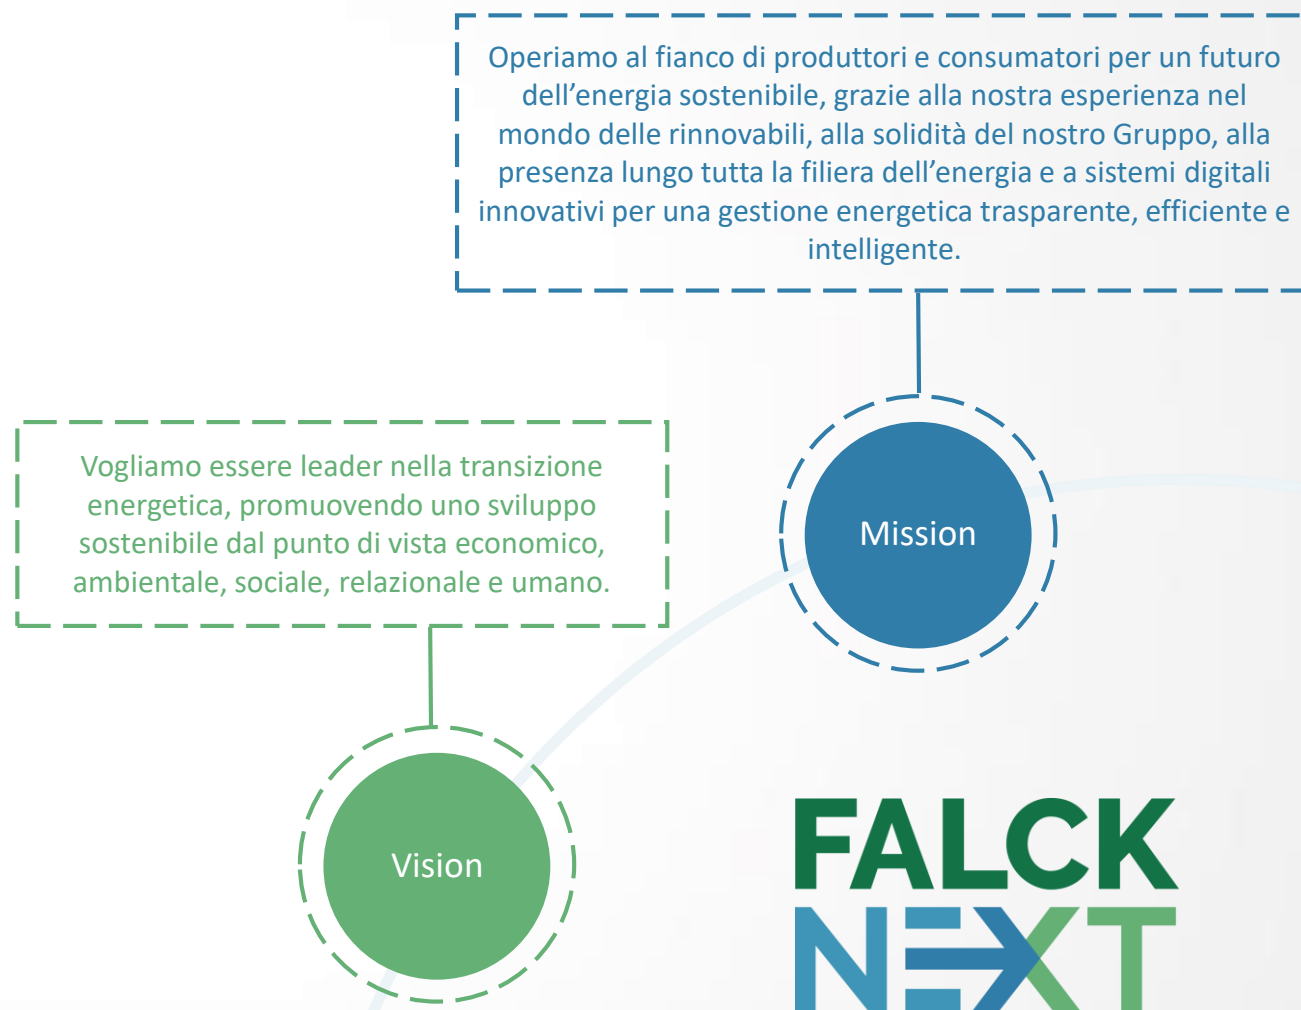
Operiamo al fianco di produttori e consumatori per un futuro dell’energia sostenibile, grazie alla nostra esperienza nel mondo delle rinnovabili, alla solidità del nostro Gruppo, alla presenza lungo tutta la filiera dell’energia e a sistemi digitali innovativi per una gestione energetica trasparente, efficiente e intelligente.

Mission

Vogliamo essere leader nella transizione energetica, promuovendo uno sviluppo sostenibile dal punto di vista economico, ambientale, sociale, relazionale e umano.

Vision

FALCK
NEXT